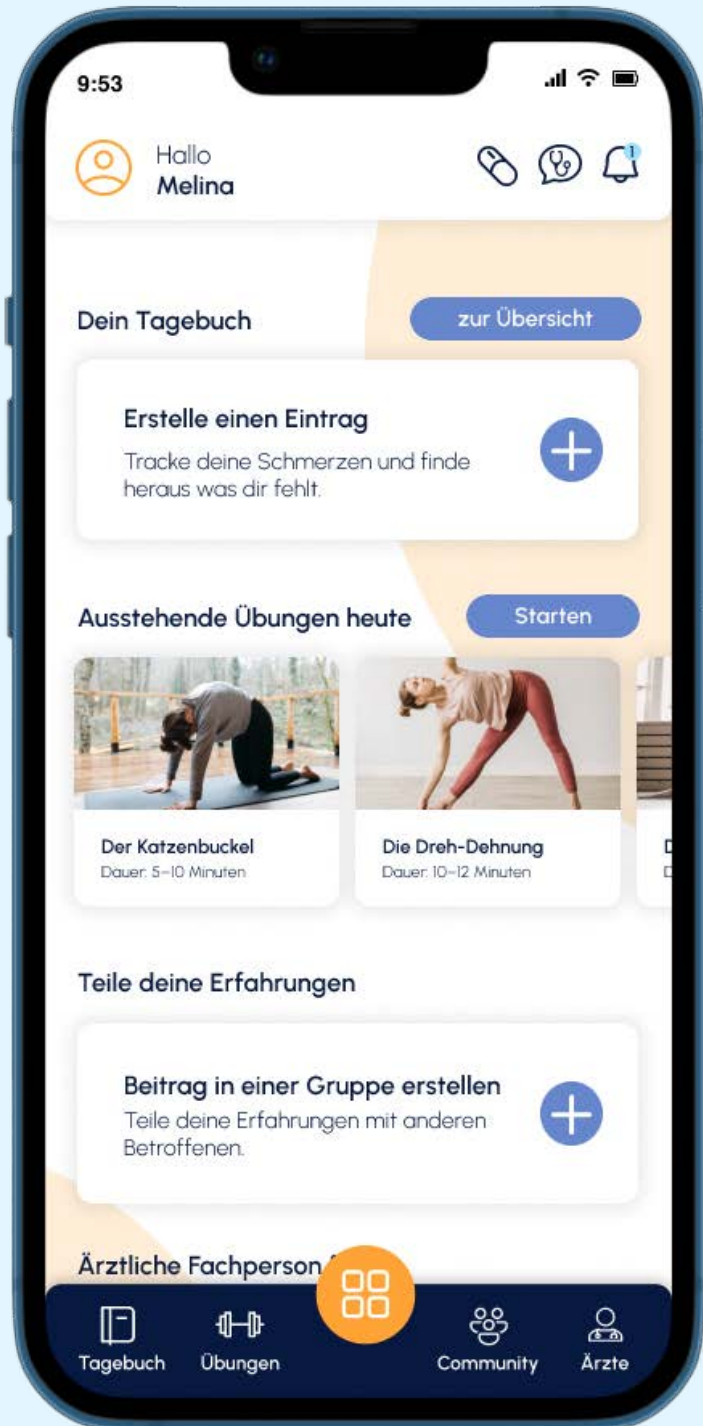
9:53

Hallo
Melina

1

Dein Tagebuch

zur Übersicht

Erstelle einen Eintrag
Tracke deine Schmerzen und finde heraus was dir fehlt.

Ausstehende Übungen heute

Starten

Der Katzenbuckel
Dauer: 5–10 Minuten

Die Dreh-Dehnung
Dauer: 10–12 Minuten

D
D

Teile deine Erfahrungen

Beitrag in einer Gruppe erstellen
Teile deine Erfahrungen mit anderen Betroffenen.

Ärztliche Fachperson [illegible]

Tagebuch
Übungen
Community
Ärzte